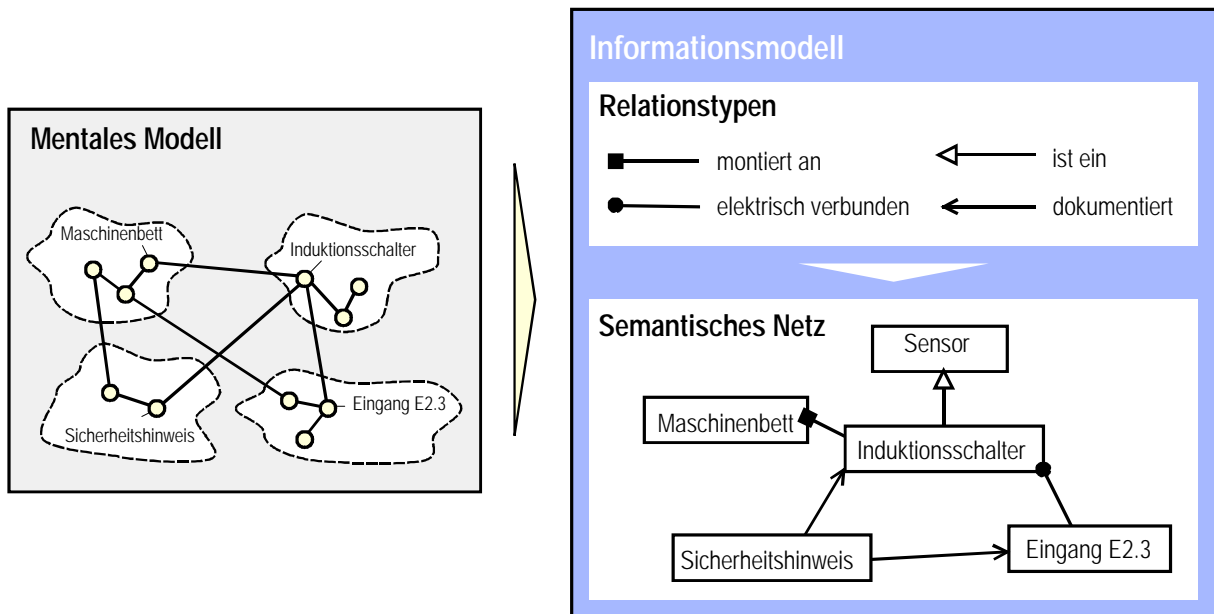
Mentales Modell

Maschinenbett

Induktionsschalter

Sicherheitshinweis

Eingang E2.3

Informationsmodell

Relationstypen

montiert an

ist ein

elektrisch verbunden

dokumentiert

Semantisches Netz

Sensor

Maschinenbett

Induktionsschalter

Sicherheitshinweis

Eingang E2.3